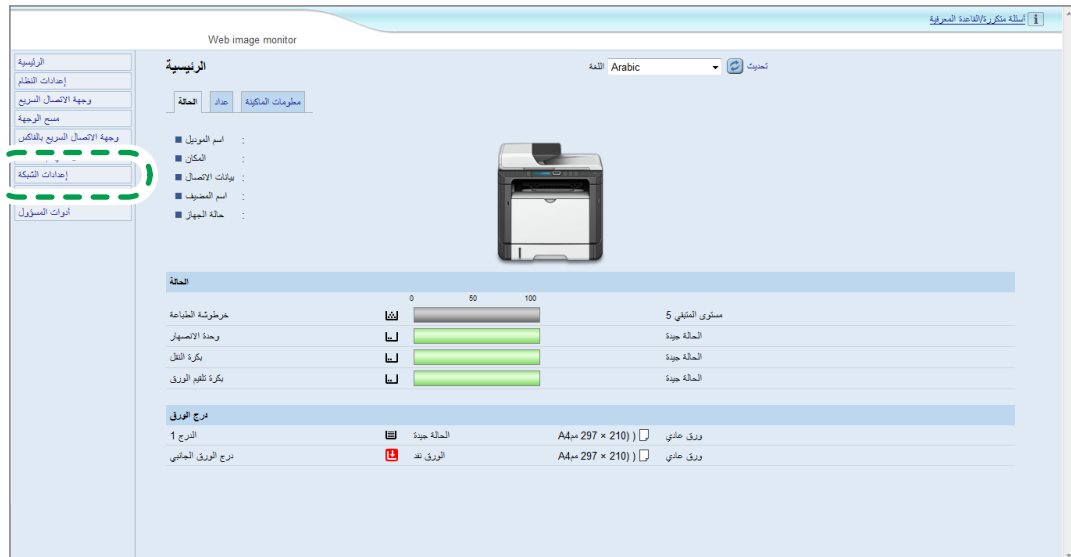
أسئلة متكررة/القاعدة المعرفية

Web image monitor

الرئيسية
إعدادات النظام
وجهة الاتصال السريع
مسح الوجهة
وجهة الاتصال السريع بالفاكس
إعدادات الشبكة
أدوات المسؤول

الرئيسية

تحديث اللغة Arabic

الحالة عداد معلومات الماكينة

اسم الموديل :
المكان :
بيانات الاتصال :
اسم المضيف :
حالة الجهاز :

الحالة

0 50 100

خرطوشة الطباعة مستوى المتبقي 5
وحدة الانصهار الحالة جيدة
بكرة النقل الحالة جيدة
بكرة تلقيم الورق الحالة جيدة

درج الورق

الدرج 1 الحالة جيدة A4 (210 × 297 مم) ورق عادي
درج الورق الجانبي الورق نفد A4 (210 × 297 مم) ورق عادي